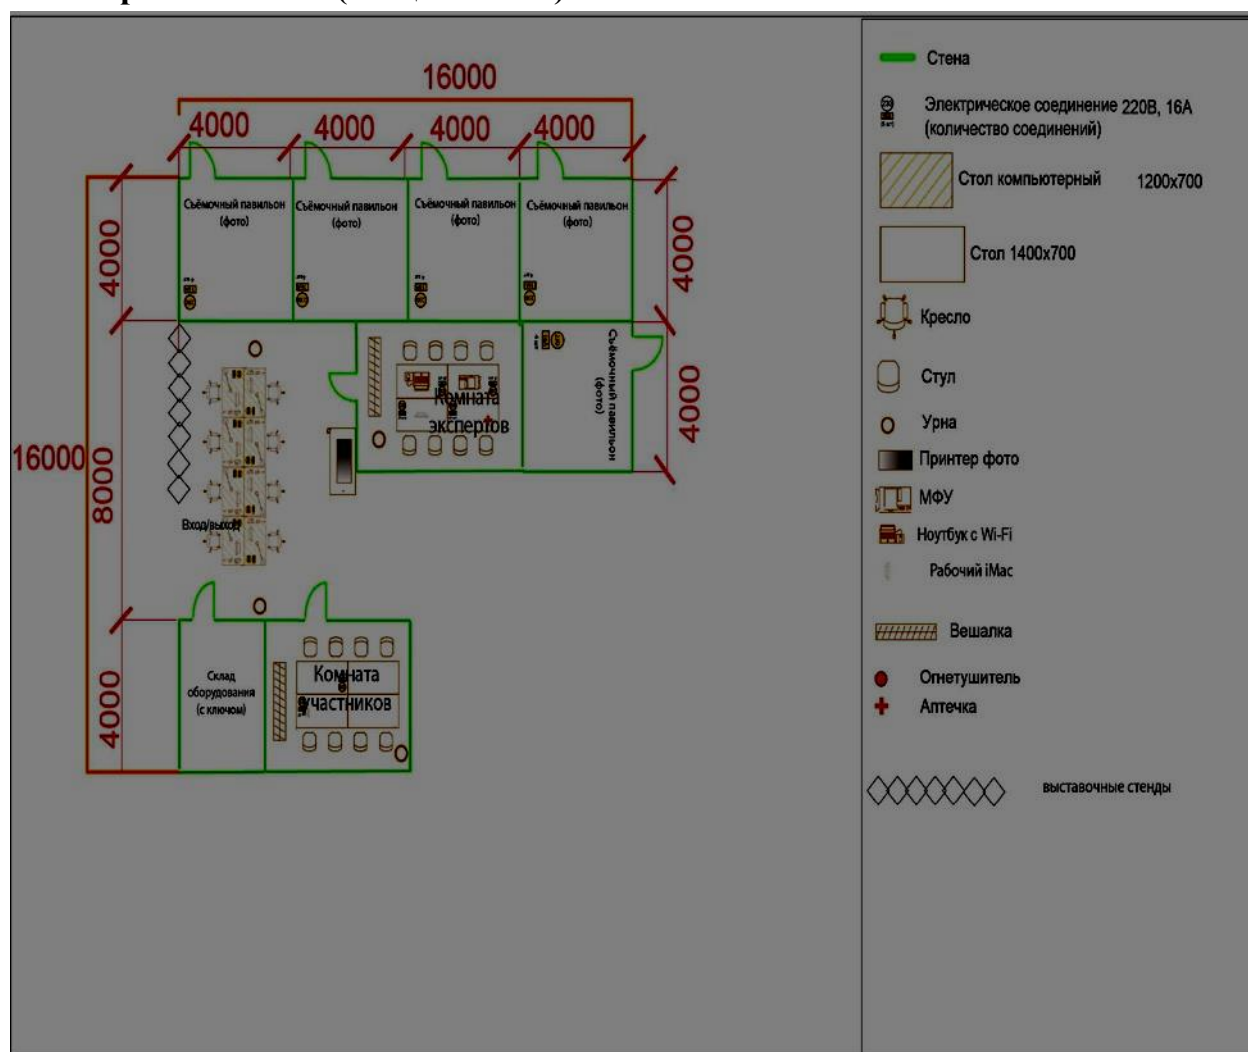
16000

4000 4000 4000 4000

Съёмочный павильон (фото)

Съёмочный павильон (фото)

Съёмочный павильон (фото)

Съёмочный павильон (фото)

4000

4000

Съёмочный павильон (фото)

4000

Комната экспертов

16000

8000

Вход/выход

Склад оборудования (с ключом)

Комната участников

4000

Стена

Электрическое соединение 220В, 16А (количество соединений)

Стол компьютерный 1200х700

Стол 1400х700

Кресло

Стул

Урна

Принтер фото

МФУ

Ноутбук с Wi-Fi

Рабочий iMac

Вешалка

Огнетушитель

Аптечка

выставочные стенды